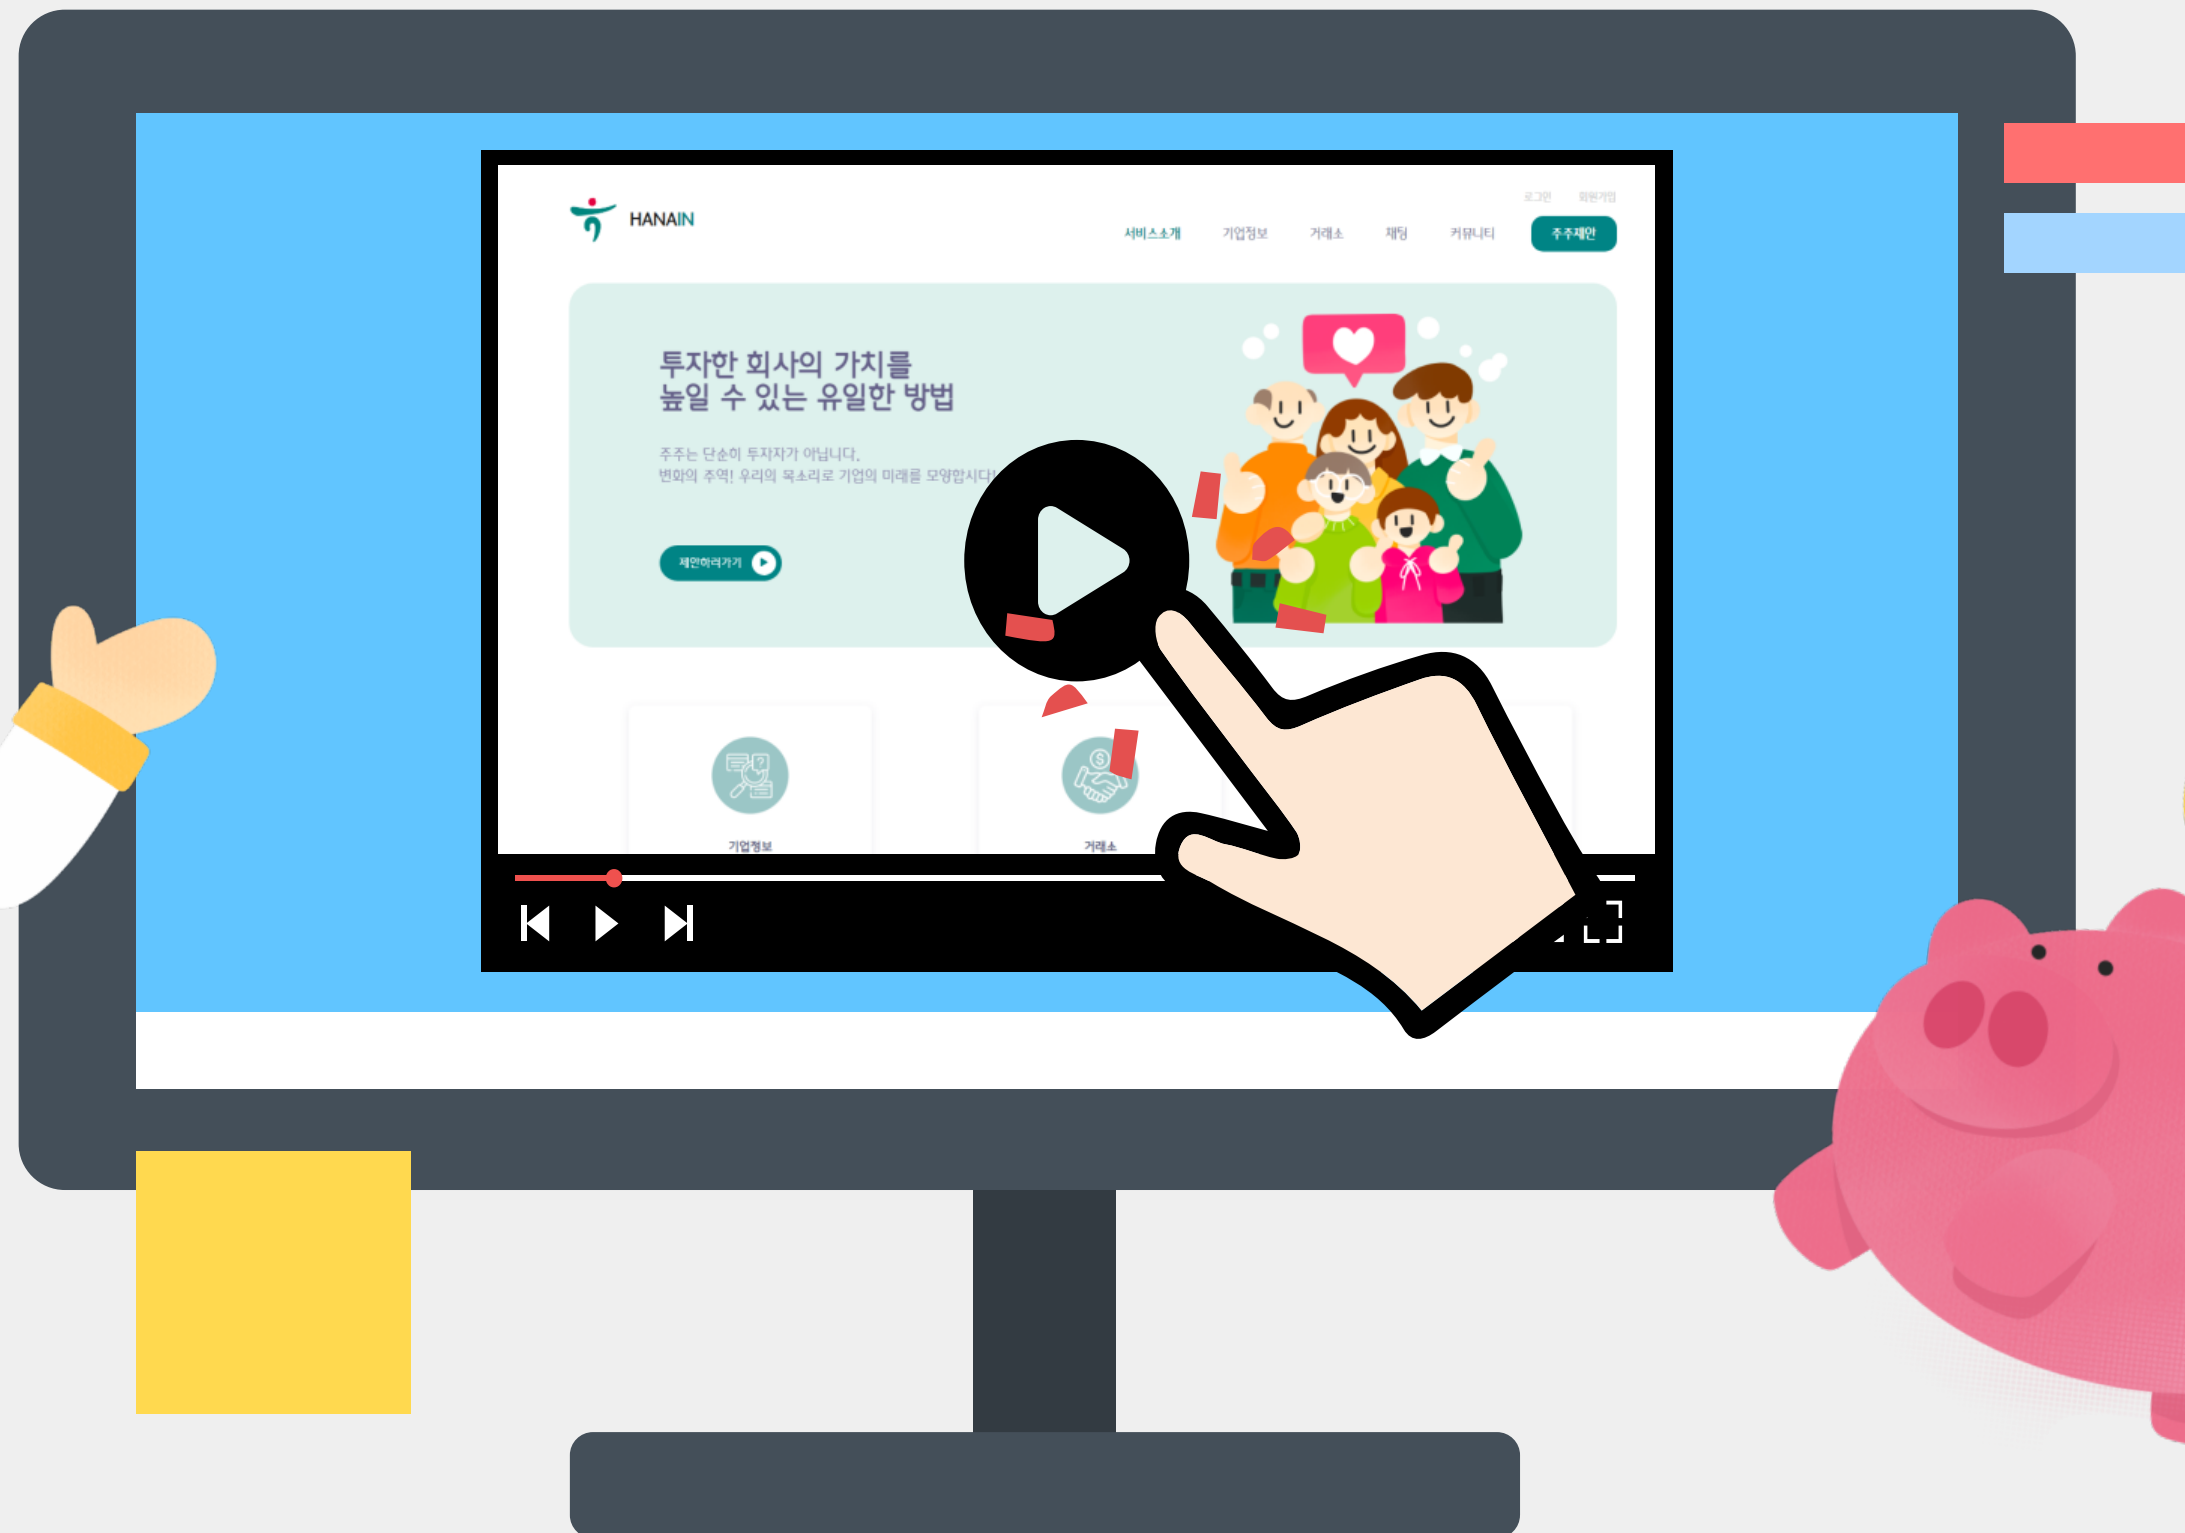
HANAIN

로그인 회원가입

서비스소개 기업정보 거래소 채팅 커뮤니티 주주제안

투자한 회사의 가치를
높일 수 있는 유일한 방법

주주는 단순히 투자자가 아닙니다.
변화의 주역! 우리의 목소리로 기업의 미래를 모양합시다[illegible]

제안하러가기

기업정보

거래소